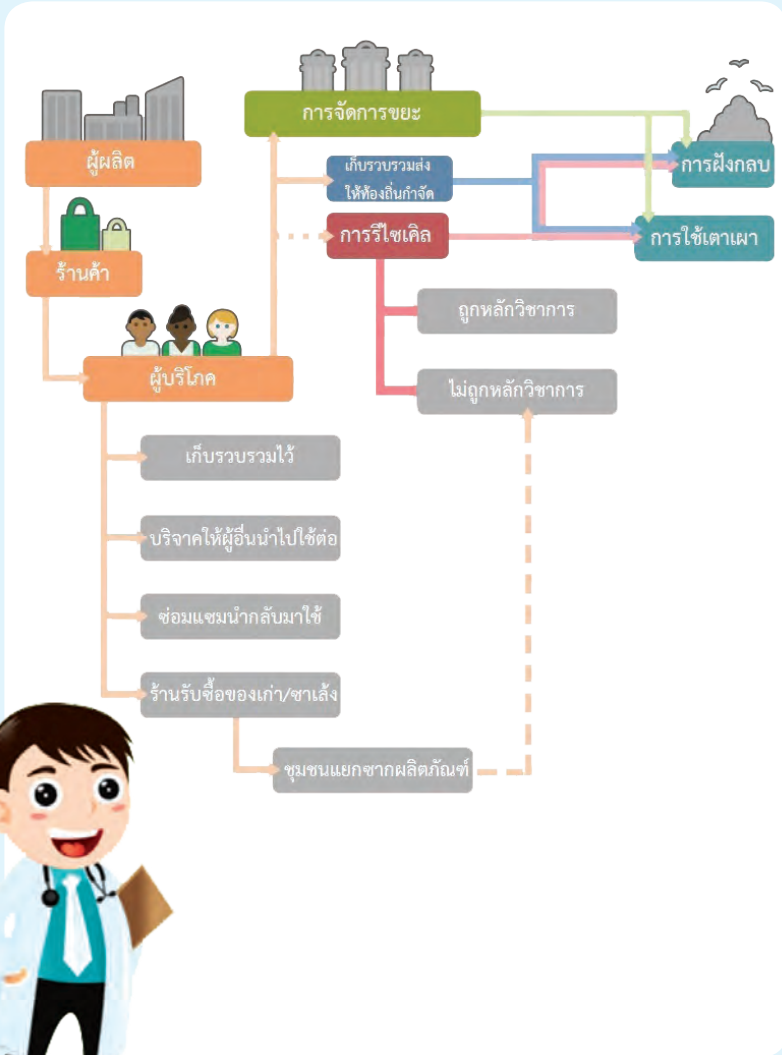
การจัดการขยะ

ผู้ผลิต

เก็บรวบรวมส่งให้ท้องถิ่นกำจัด

การฝังกลบ

การรีไซเคิล

การใช้เตาเผา

ร้านค้า

ถูกหลักวิชาการ

ผู้บริโภค

ไม่ถูกหลักวิชาการ

เก็บรวบรวมไว้

บริจาคให้ผู้อื่นนำไปใช้ต่อ

ซ่อมแซมนำกลับมาใช้

ร้านรับซื้อของเก่า/ซาเล้ง

ชุมชนแยกซากผลิตภัณฑ์